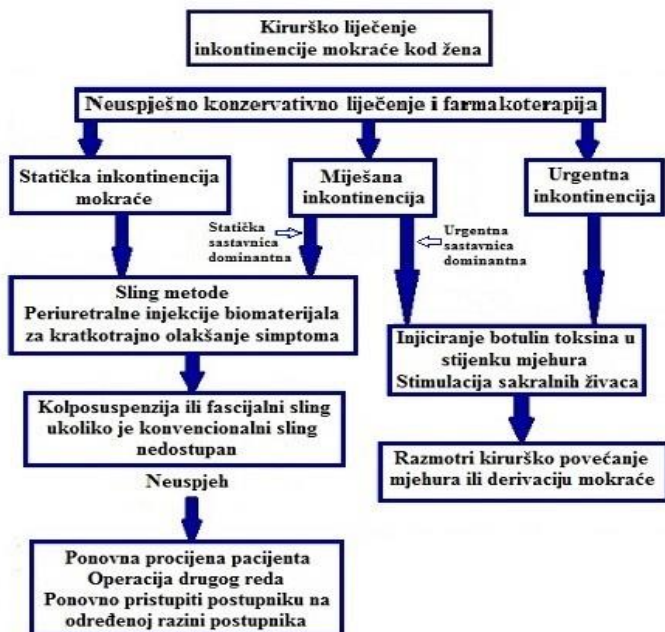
Kirurško liječenje inkontinencije mokraće kod žena

Neuspješno konzervativno liječenje i farmakoterapija

Statička inkontinencija mokraće

Miješana inkontinencija

Urgentna inkontinencija

Statička sastavnica dominantna

Urgentna sastavnica dominantna

Sling metode
Periuretralne injekcije biomaterijala za kratkotrajno olakšanje simptoma

Injiciranje botulin toksina u stijenku mjehura
Stimulacija sakralnih živaca

Kolposuspenzija ili fascijalni sling ukoliko je konvencionalni sling nedostupan

Razmotri kirurško povećanje mjehura ili derivaciju mokraće

Neuspjeh

Ponovna procijena pacijenta
Operacija drugog reda
Ponovno pristupiti postupniku na određenoj razini postupnika